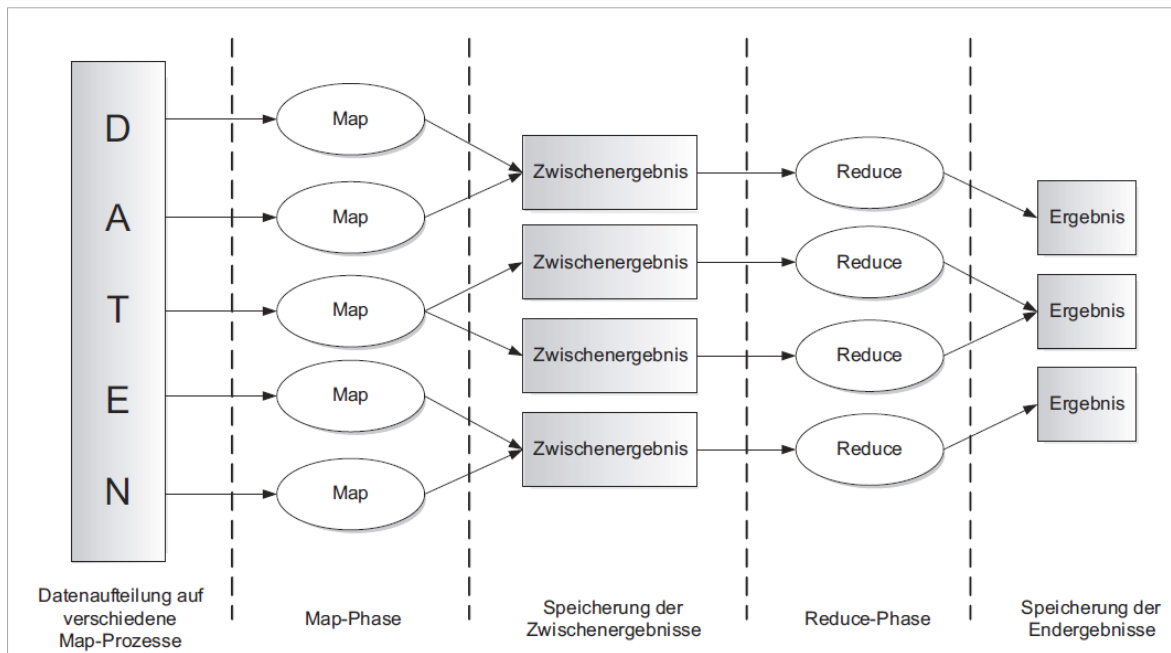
D
A
T
E
N

Map
Map
Map
Map
Map

Zwischenergebnis
Zwischenergebnis
Zwischenergebnis
Zwischenergebnis

Reduce
Reduce
Reduce
Reduce

Ergebnis
Ergebnis
Ergebnis

Datenaufteilung auf verschiedene Map-Prozesse

Map-Phase

Speicherung der Zwischenergebnisse

Reduce-Phase

Speicherung der Endergebnisse